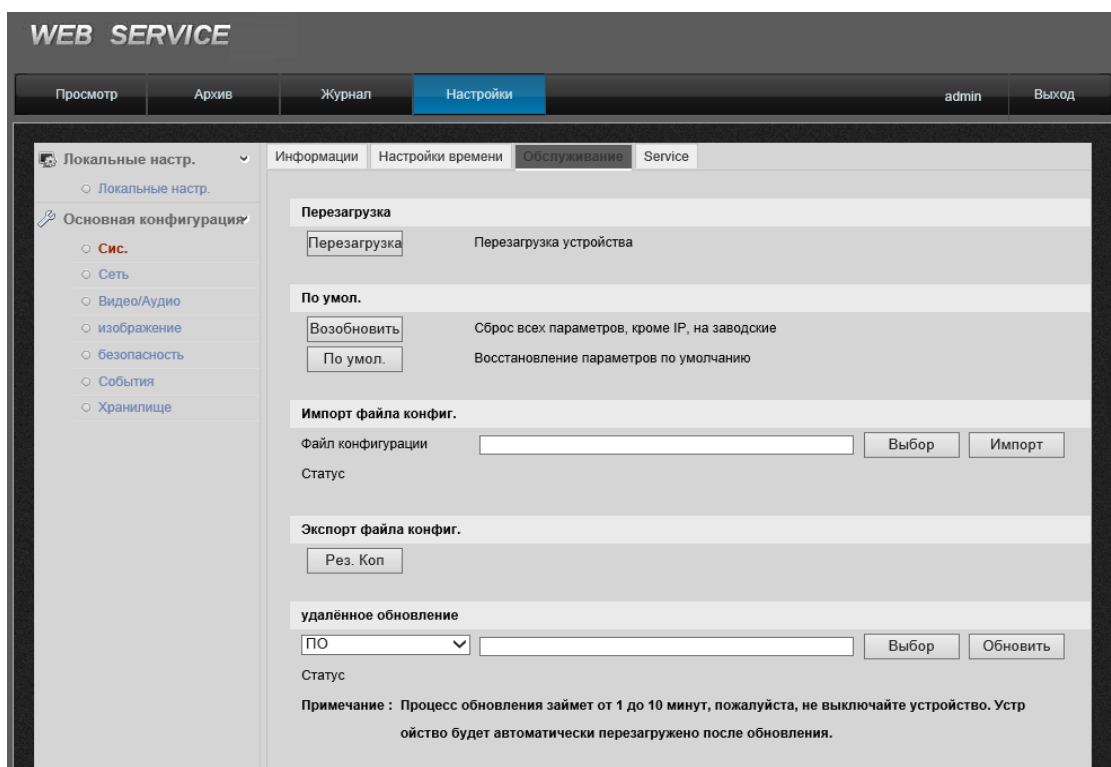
WEB SERVICE

Просмотр | Архив | Журнал | Настройки | admin | Выход

Локальные настр.
Локальные настр.
Основная конфигурация
Сис.
Сеть
Видео/Аудио
изображение
безопасность
События
Хранилище

Информации | Настройки времени | Обслуживание | Service

Перезагрузка
Перезагрузка    Перезагрузка устройства

По умол.
Возобновить    Сброс всех параметров, кроме IP, на заводские
По умол.    Восстановление параметров по умолчанию

Импорт файла конфиг.
Файл конфигурации    Выбор    Импорт
Статус

Экспорт файла конфиг.
Рез. Коп

удалённое обновление
ПО    Выбор    Обновить
Статус

Примечание : Процесс обновления займет от 1 до 10 минут, пожалуйста, не выключайте устройство. Устройство будет автоматически перезагружено после обновления.